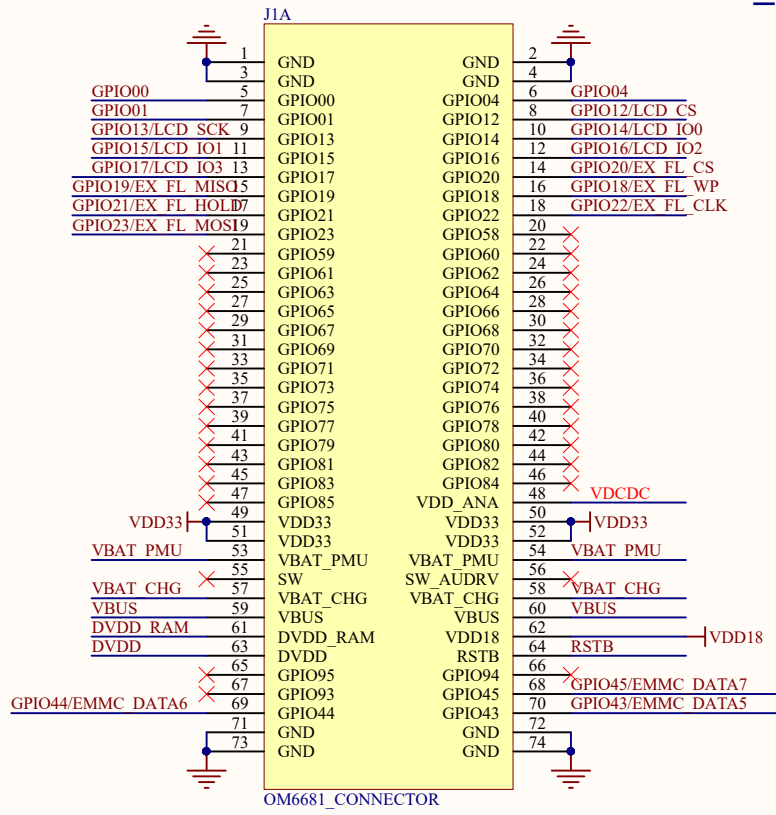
J1A

GPIO00
GPIO01
GPIO13/LCD_SCK
GPIO15/LCD_IO1
GPIO17/LCD_IO3
GPIO19/EX_FL_MISO
GPIO21/EX_FL_HOLD
GPIO23/EX_FL_MOSI

| Pin | Left | Right | Pin |
|---|---|---|---|
| 1 | GND | GND | 2 |
| 3 | GND | GND | 4 |
| 5 | GPIO00 | GPIO04 | 6 |
| 7 | GPIO01 | GPIO12 | 8 |
| 9 | GPIO13 | GPIO14 | 10 |
| 11 | GPIO15 | GPIO16 | 12 |
| 13 | GPIO17 | GPIO20 | 14 |
| 15 | GPIO19 | GPIO18 | 16 |
| 17 | GPIO21 | GPIO22 | 18 |
| 19 | GPIO23 | GPIO58 | 20 |
| 21 | GPIO59 | GPIO60 | 22 |
| 23 | GPIO61 | GPIO62 | 24 |
| 25 | GPIO63 | GPIO64 | 26 |
| 27 | GPIO65 | GPIO66 | 28 |
| 29 | GPIO67 | GPIO68 | 30 |
| 31 | GPIO69 | GPIO70 | 32 |
| 33 | GPIO71 | GPIO72 | 34 |
| 35 | GPIO73 | GPIO74 | 36 |
| 37 | GPIO75 | GPIO76 | 38 |
| 39 | GPIO77 | GPIO78 | 40 |
| 41 | GPIO79 | GPIO80 | 42 |
| 43 | GPIO81 | GPIO82 | 44 |
| 45 | GPIO83 | GPIO84 | 46 |
| 47 | GPIO85 | VDD_ANA | 48 |
| 49 | VDD33 | VDD33 | 50 |
| 51 | VDD33 | VDD33 | 52 |
| 53 | VBAT_PMU | VBAT_PMU | 54 |
| 55 | SW | SW_AUDRV | 56 |
| 57 | VBAT_CHG | VBAT_CHG | 58 |
| 59 | VBUS | VBUS | 60 |
| 61 | DVDD_RAM | VDD18 | 62 |
| 63 | DVDD | RSTB | 64 |
| 65 | GPIO95 | GPIO94 | 66 |
| 67 | GPIO93 | GPIO45 | 68 |
| 69 | GPIO44 | GPIO43 | 70 |
| 71 | GND | GND | 72 |
| 73 | GND | GND | 74 |

GPIO04
GPIO12/LCD_CS
GPIO14/LCD_IO0
GPIO16/LCD_IO2
GPIO20/EX_FL_CS
GPIO18/EX_FL_WP
GPIO22/EX_FL_CLK

VDCDC
VDD33
VDD33
VBAT_PMU
VBAT_PMU
VBAT_CHG
VBAT_CHG
VBUS
VBUS
DVDD_RAM
DVDD
VDD18
RSTB
GPIO44/EMMC_DATA6
GPIO45/EMMC_DATA7
GPIO43/EMMC_DATA5

OM6681_CONNECTOR